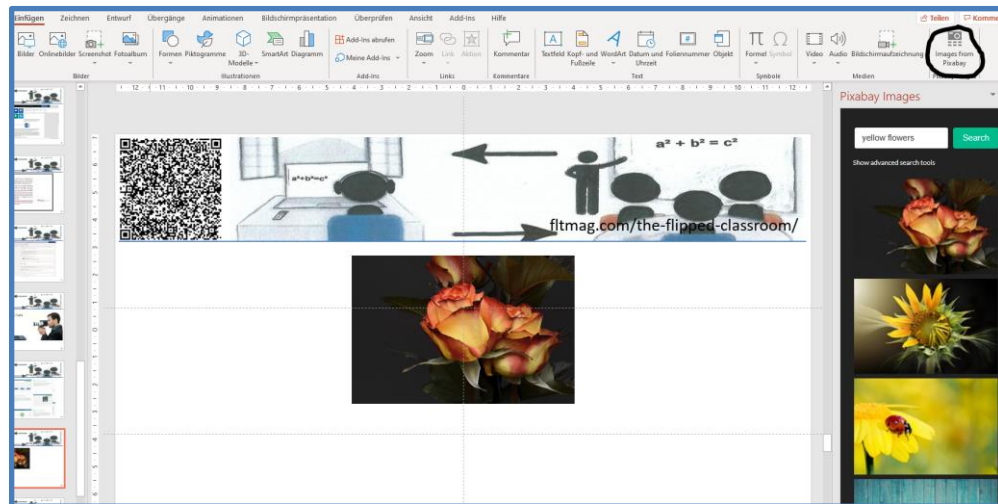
Einfügen Zeichnen Entwurf Übergänge Animationen Bildschirmpräsentation Überprüfen Ansicht Add-Ins Hilfe

Teilen Komme

Bilder Onlinebilder Screenshot Fotoalbum
Bilder

Formen Piktogramme 3D-Modelle SmartArt Diagramm
Illustrationen

Add-Ins abrufen
Meine Add-Ins
Add-Ins

Zoom Link Aktion
Links

Kommentar
Kommentare

Textfeld Kopf- und Fußzeile WordArt Datum und Uhrzeit Foliennummer Objekt
Text

Formel Symbol
Symbole

Video Audio Bildschirmaufzeichnung
Medien

Images from Pixabay

Pixabay Images

yellow flowers

Search

Show advanced search tools

$a^2 + b^2 = c^2$

$a^2+b^2=c^2$

fltmag.com/the-flipped-classroom/